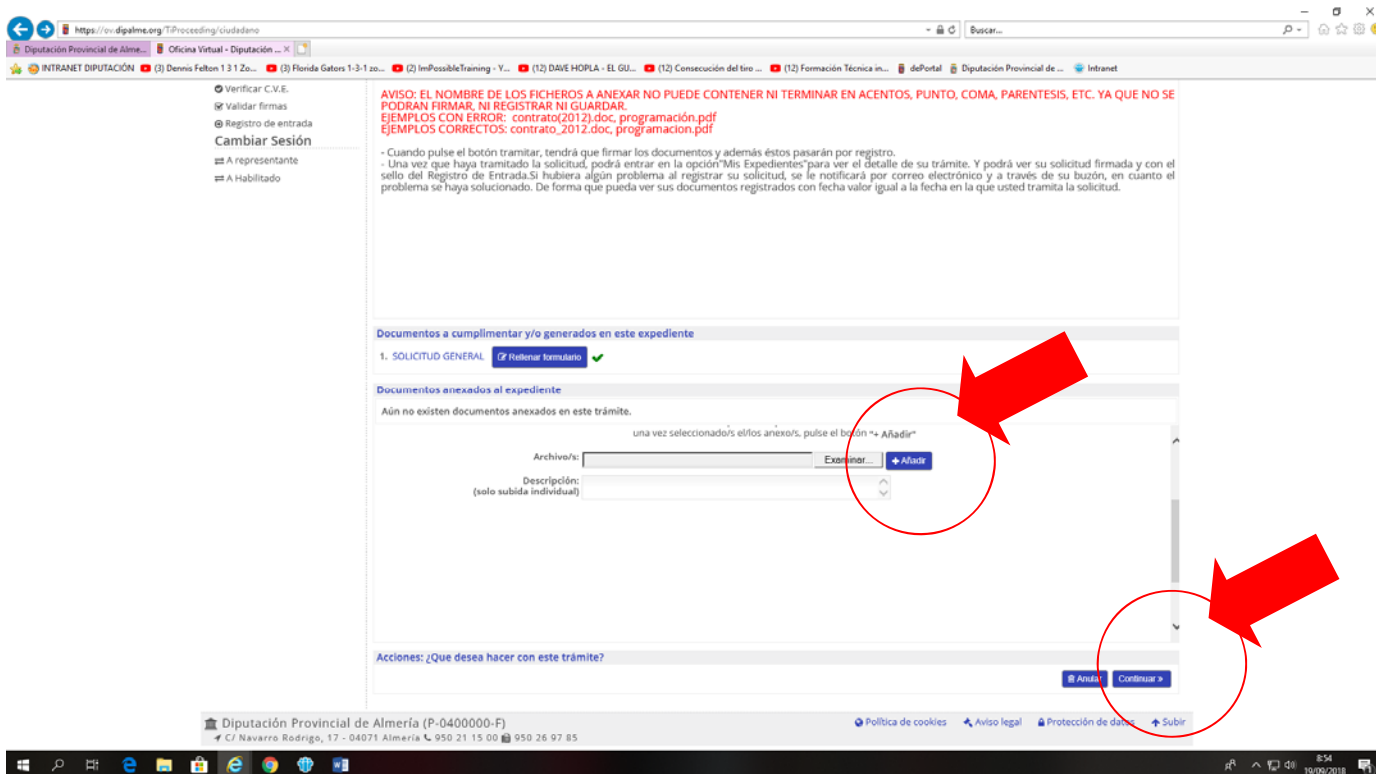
https://ov.dipalme.org/T/Proceeding/ciudadano

Buscar...

Diputación Provincial de Alme... Oficina Virtual - Diputación ... ×

INTRANET DIPUTACIÓN (3) Dennis Felton 1 3 1 Zo... (3) Florida Gators 1-3-1 zo... (2) ImPossibleTraining - Y... (12) DAVE HOPLA - EL GU... (12) Consecución del tiro ... (12) Formación Técnica in... dePortal Diputación Provincial de ... Intranet

Verificar C.V.E.
Validar firmas
Registro de entrada
Cambiar Sesión
A representante
A Habilitado

AVISO: EL NOMBRE DE LOS FICHEROS A ANEXAR NO PUEDE CONTENER NI TERMINAR EN ACENTOS, PUNTO, COMA, PARENTESIS, ETC. YA QUE NO SE PODRAN FIRMAR, NI REGISTRAR NI GUARDAR.
EJEMPLOS CON ERROR: contrato(2012).doc, programación.pdf
EJEMPLOS CORRECTOS: contrato_2012.doc, programacion.pdf

- Cuando pulse el botón tramitar, tendrá que firmar los documentos y además éstos pasarán por registro.
- Una vez que haya tramitado la solicitud, podrá entrar en la opción"Mis Expedientes"para ver el detalle de su trámite. Y podrá ver su solicitud firmada y con el sello del Registro de Entrada.Si hubiera algún problema al registrar su solicitud, se le notificará por correo electrónico y a través de su buzón, en cuanto el problema se haya solucionado. De forma que pueda ver sus documentos registrados con fecha valor igual a la fecha en la que usted tramita la solicitud.

Documentos a cumplimentar y/o generados en este expediente
1. SOLICITUD GENERAL Rellenar formulario

Documentos anexados al expediente
Aún no existen documentos anexados en este trámite.

una vez seleccionado/s el/los anexo/s, pulse el botón "+ Añadir"
Archivo/s: Examinar... + Añadir
Descripción:
(solo subida individual)

Acciones: ¿Que desea hacer con este trámite?
Anular Continuar »

Diputación Provincial de Almería (P-0400000-F)
C/ Navarro Rodrigo, 17 - 04071 Almería 950 21 15 00 950 26 97 85
Política de cookies Aviso legal Protección de datos Subir

8:54
19/09/2018